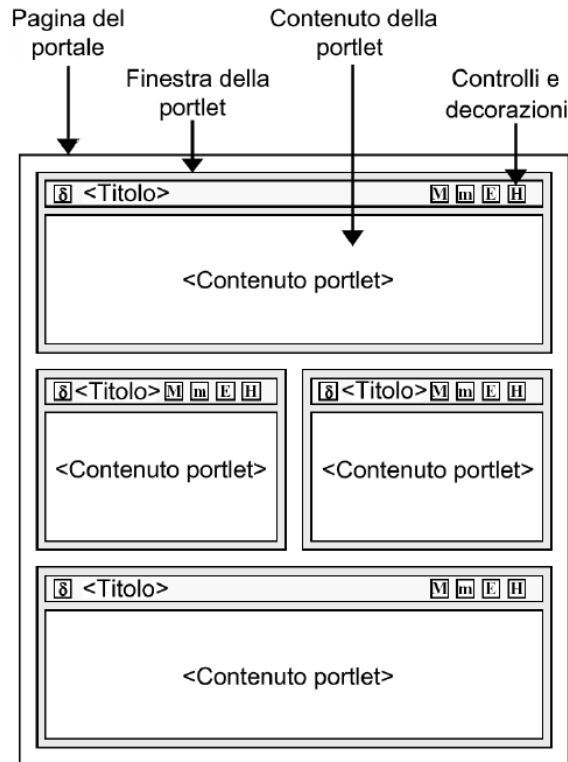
Pagina del portale

Contenuto della portlet

Finestra della portlet

Controlli e decorazioni

δ <Titolo> M m E H

<Contenuto portlet>

δ <Titolo> M m E H

<Contenuto portlet>

δ <Titolo> M m E H

<Contenuto portlet>

δ <Titolo> M m E H

<Contenuto portlet>